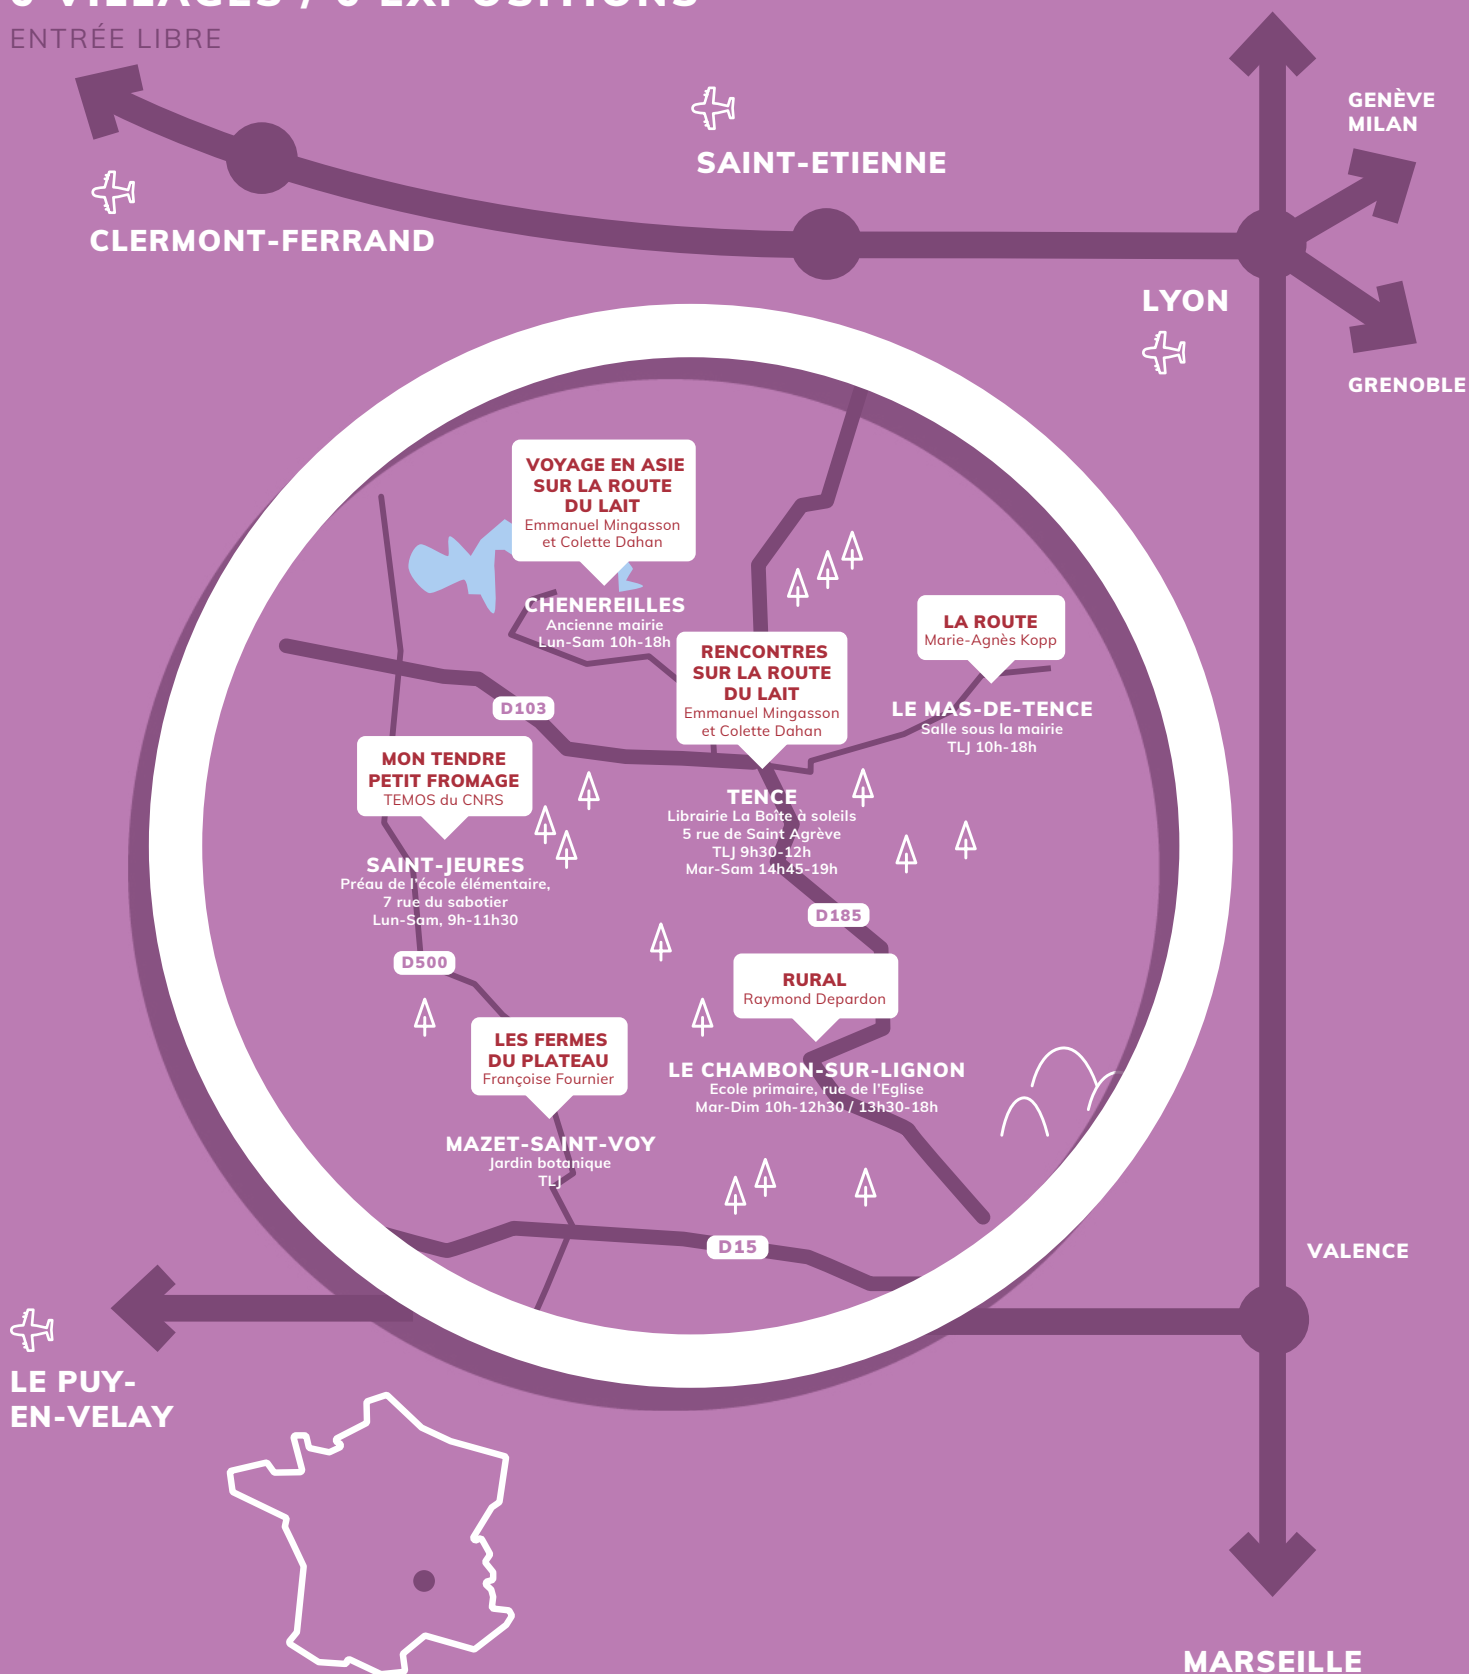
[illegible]
ENTRÉE LIBRE

SAINT-ETIENNE

CLERMONT-FERRAND

GENÈVE
MILAN

LYON

GRENOBLE

VOYAGE EN ASIE SUR LA ROUTE DU LAIT
Emmanuel Mingasson et Colette Dahan

CHENEREILLES
Ancienne mairie
Lun-Sam 10h-18h

LA ROUTE
Marie-Agnès Kopp

RENCONTRES SUR LA ROUTE DU LAIT
Emmanuel Mingasson et Colette Dahan

LE MAS-DE-TENCE
Salle sous la mairie
TLJ 10h-18h

D103

MON TENDRE PETIT FROMAGE
TEMOS du CNRS

TENCE
Librairie La Boite à soleils
5 rue de Saint Agrève
TLJ 9h30-12h
Mar-Sam 14h45-19h

SAINT-JEURES
Préau de l'école élémentaire,
7 rue du sabotier
Lun-Sam, 9h-11h30

D185

D500

RURAL
Raymond Depardon

LES FERMES DU PLATEAU
Françoise Fournier

LE CHAMBON-SUR-LIGNON
Ecole primaire, rue de l'Eglise
Mar-Dim 10h-12h30 / 13h30-18h

MAZET-SAINT-VOY
Jardin botanique
TLJ

D15

VALENCE

LE PUY-EN-VELAY

MARSEILLE